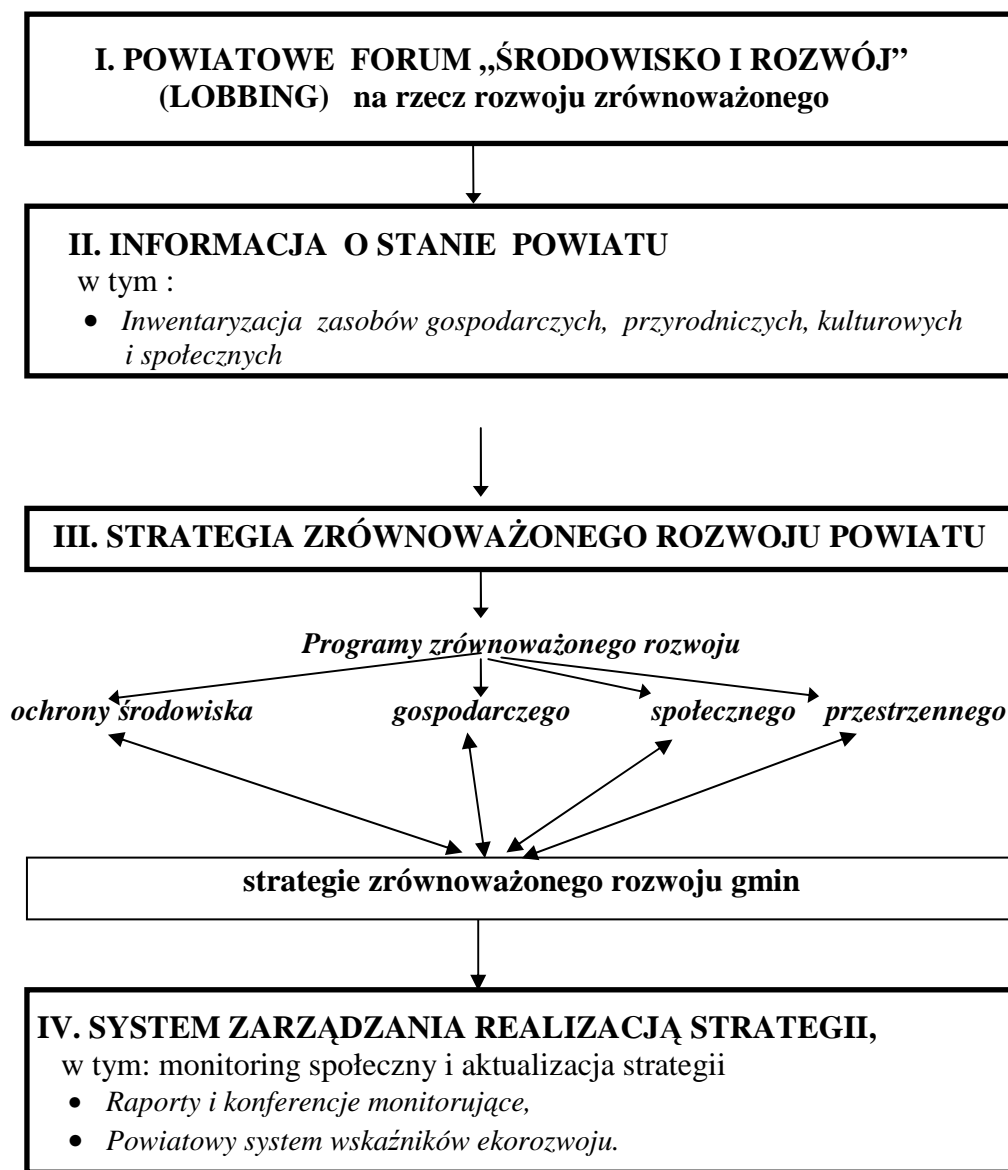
I. POWIATOWE FORUM „ŚRODOWISKO I ROZWÓJ" (LOBBING) na rzecz rozwoju zrównoważonego

II. INFORMACJA O STANIE POWIATU
w tym :
• Inwentaryzacja zasobów gospodarczych, przyrodniczych, kulturowych i społecznych

III. STRATEGIA ZRÓWNOWAŻONEGO ROZWOJU POWIATU

Programy zrównoważonego rozwoju

ochrony środowiska
gospodarczego
społecznego
przestrzennego

strategie zrównoważonego rozwoju gmin

IV. SYSTEM ZARZĄDZANIA REALIZACJĄ STRATEGII,
w tym: monitoring społeczny i aktualizacja strategii
• Raporty i konferencje monitorujące,
• Powiatowy system wskaźników ekorozwoju.